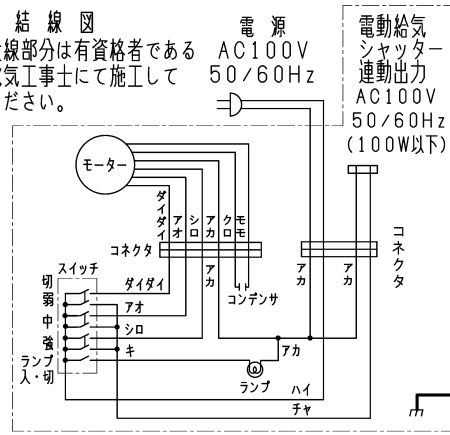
結 線 図
線部分は有資格者である
気工事士にて施工して
ださい。

電 源
AC100V
50/60Hz

電動給気
シャッター
連動出力
AC100V
50/60Hz
(100W以下)

モーター

ダイダイ
アオ
シロ
アカ
クロ
モモ

コネクタ

コネクタ

スイッチ
切
弱
中
強
ランプ
入・切

ダイダイ
アオ
シロ
キ
アカ
アカ
アカ
アカ
コンデンサ
アカ
ランプ
ハイ
チャ